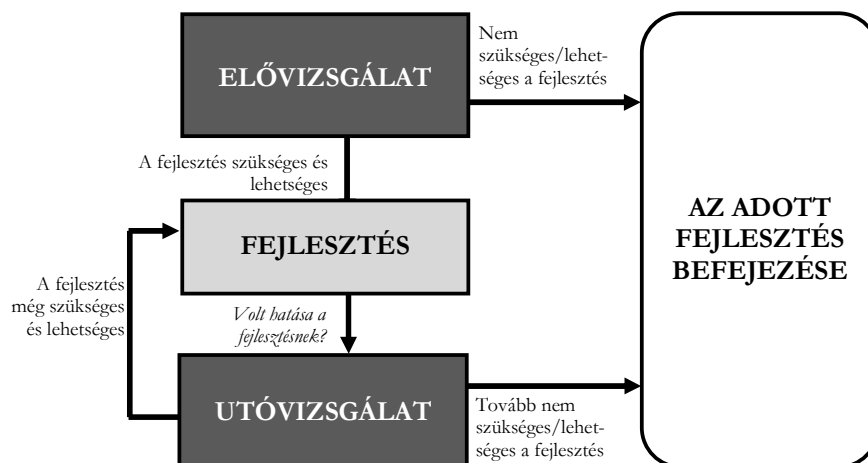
ELŐVIZSGÁLAT

Nem szükséges/lehetséges a fejlesztés

A fejlesztés szükséges és lehetséges

FEJLESZTÉS

A fejlesztés még szükséges és lehetséges

*Volt hatása a fejlesztésnek?*

UTÓVIZSGÁLAT

Tovább nem szükséges/lehetséges a fejlesztés

AZ ADOTT FEJLESZTÉS BEFEJEZÉSE